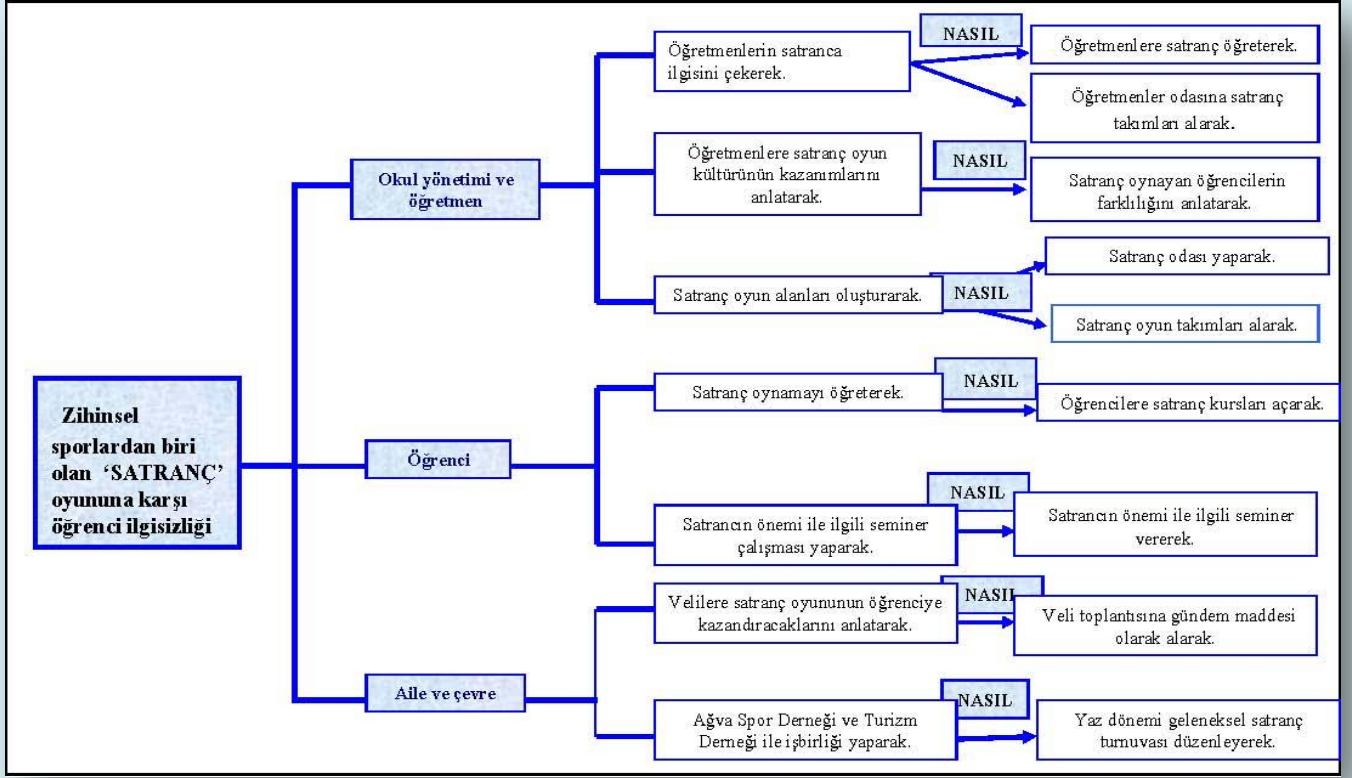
Zihinsel sporlardan biri olan 'SATRANÇ' oyununa karşı öğrenci ilgisizliği

Okul yönetimi ve öğretmen

Öğretmenlerin satranca ilgisini çekerek.

NASIL

Öğretmenlere satranç öğreterek.

Öğretmenler odasına satranç takımları alarak.

Öğretmenlere satranç oyun kültürünün kazanımlarını anlatarak.

NASIL

Satranç oynayan öğrencilerin farklılığını anlatarak.

Satranç oyun alanları oluşturarak.

NASIL

Satranç odası yaparak.

Satranç oyun takımları alarak.

Öğrenci

Satranç oynamayı öğreterek.

NASIL

Öğrencilere satranç kursları açarak.

Satrancın önemi ile ilgili seminer çalışması yaparak.

NASIL

Satrancın önemi ile ilgili seminer vererek.

Aile ve çevre

Velilere satranç oyununun öğrenciye kazandıracaklarını anlatarak.

NASIL

Veli toplantısına gündem maddesi olarak alarak.

Ağva Spor Derneği ve Turizm Derneği ile işbirliği yaparak.

NASIL

Yaz dönemi geleneksel satranç turnuvası düzenleyerek.